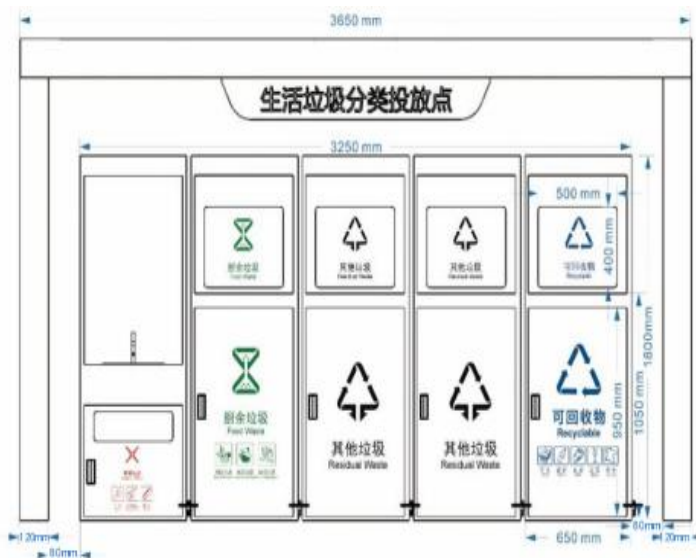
3650 mm

生活垃圾分类投放点

3250 mm

厨余垃圾
Food Waste

其他垃圾
Residual Waste

其他垃圾
Residual Waste

500 mm

400 mm

可回收物
Recyclable

1050 mm

1800mm

厨余垃圾
Food Waste

其他垃圾
Residual Waste

其他垃圾
Residual Waste

可回收物
Recyclable

950 mm

1050 mm

120mm

80mm

650 mm

80mm

120mm